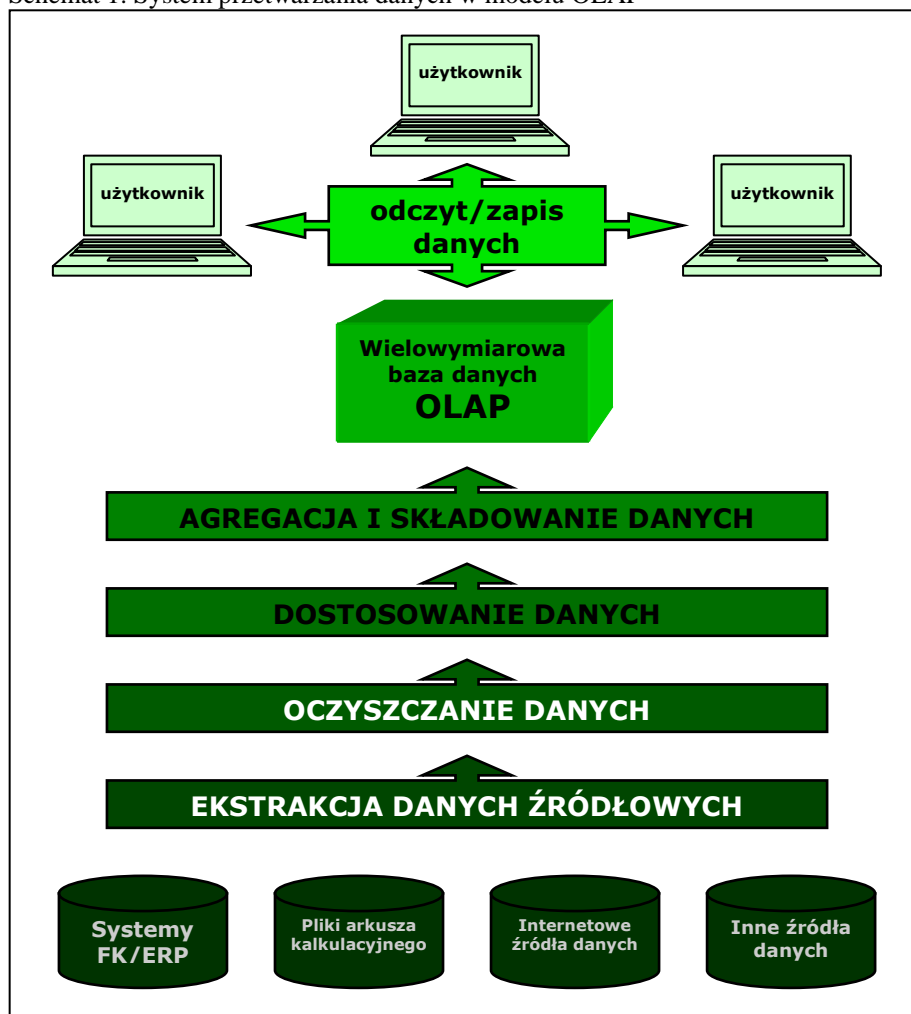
Schemat 1. System przetwarzania danych w modelu OLAP

użytkownik

użytkownik

użytkownik

odczyt/zapis danych

Wielowymiarowa baza danych OLAP

AGREGACJA I SKŁADOWANIE DANYCH

DOSTOSOWANIE DANYCH

OCZYSZCZANIE DANYCH

EKSTRAKCJA DANYCH ŹRÓDŁOWYCH

Systemy FK/ERP

Pliki arkusza kalkulacyjnego

Internetowe źródła danych

Inne źródła danych